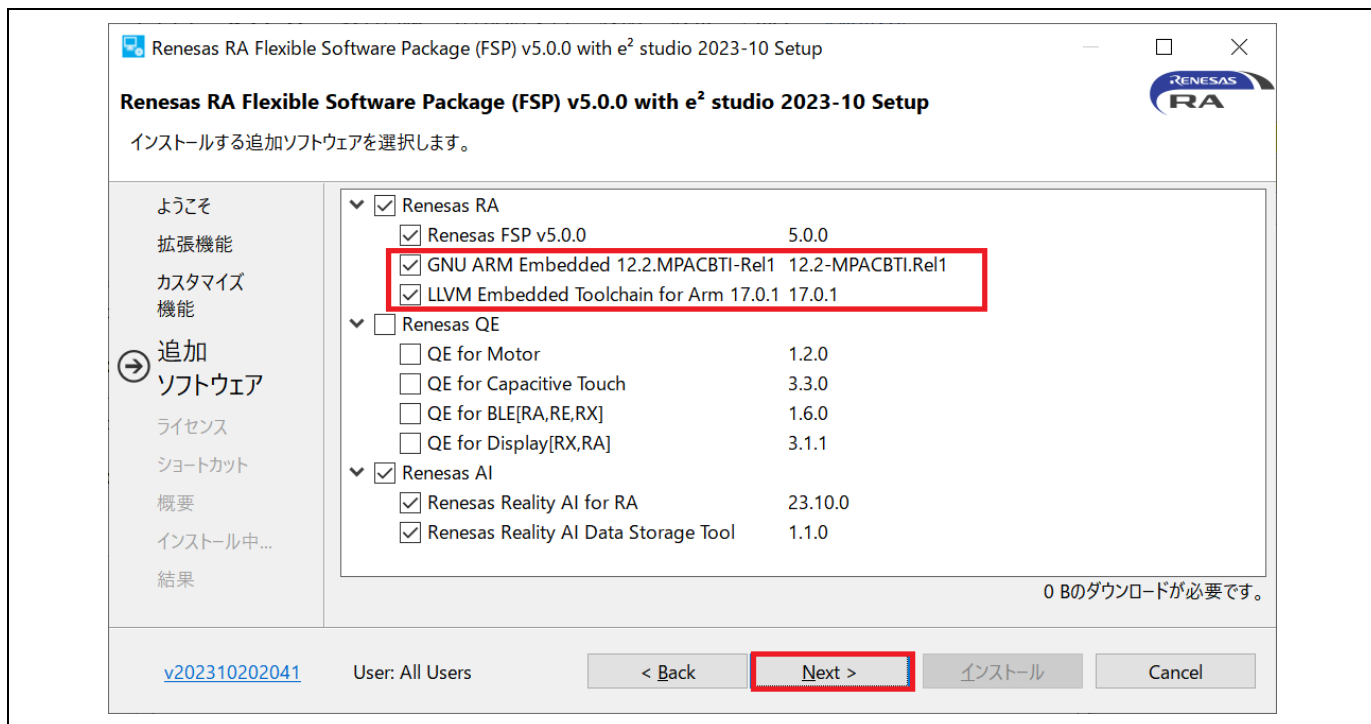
Renesas RA Flexible Software Package (FSP) v5.0.0 with e² studio 2023-10 Setup

RENESAS RA

Renesas RA Flexible Software Package (FSP) v5.0.0 with e² studio 2023-10 Setup

インストールする追加ソフトウェアを選択します。

ようこそ
拡張機能
カスタマイズ機能
追加ソフトウェア
ライセンス
ショートカット
概要
インストール中...
結果

| | |
|---|---|
| Renesas RA | |
| Renesas FSP v5.0.0 | 5.0.0 |
| GNU ARM Embedded 12.2.MPACBTI-Rel1 | 12.2-MPACBTI.Rel1 |
| LLVM Embedded Toolchain for Arm 17.0.1 | 17.0.1 |
| Renesas QE | |
| QE for Motor | 1.2.0 |
| QE for Capacitive Touch | 3.3.0 |
| QE for BLE[RA,RE,RX] | 1.6.0 |
| QE for Display[RX,RA] | 3.1.1 |
| Renesas AI | |
| Renesas Reality AI for RA | 23.10.0 |
| Renesas Reality AI Data Storage Tool | 1.1.0 |

0 Bのダウンロードが必要です。

v202310202041 User: All Users < Back Next > インストール Cancel